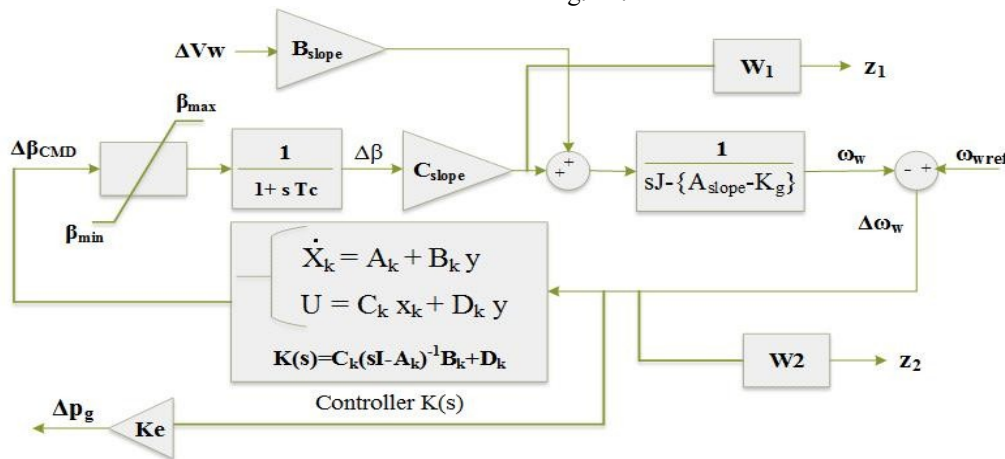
$\Delta$Vw
$B_{slope}$
$W_1$
$z_1$
$\beta_{max}$
$\Delta\beta_{CMD}$
$\frac{1}{1+ s Tc}$
$\Delta\beta$
$C_{slope}$
+
+
$\frac{1}{sJ-\{A_{slope}-K_g\}}$
$\omega_w$
-
+
$\omega_{wref}$
$\beta_{min}$
$\Delta\omega_w$
$\dot{X}_k = A_k + B_k y$
$U = C_k x_k + D_k y$
$K(s)=C_k(sI-A_k)^{-1}B_k+D_k$
W2
$z_2$
$\Delta p_g$
Ke
Controller K(s)